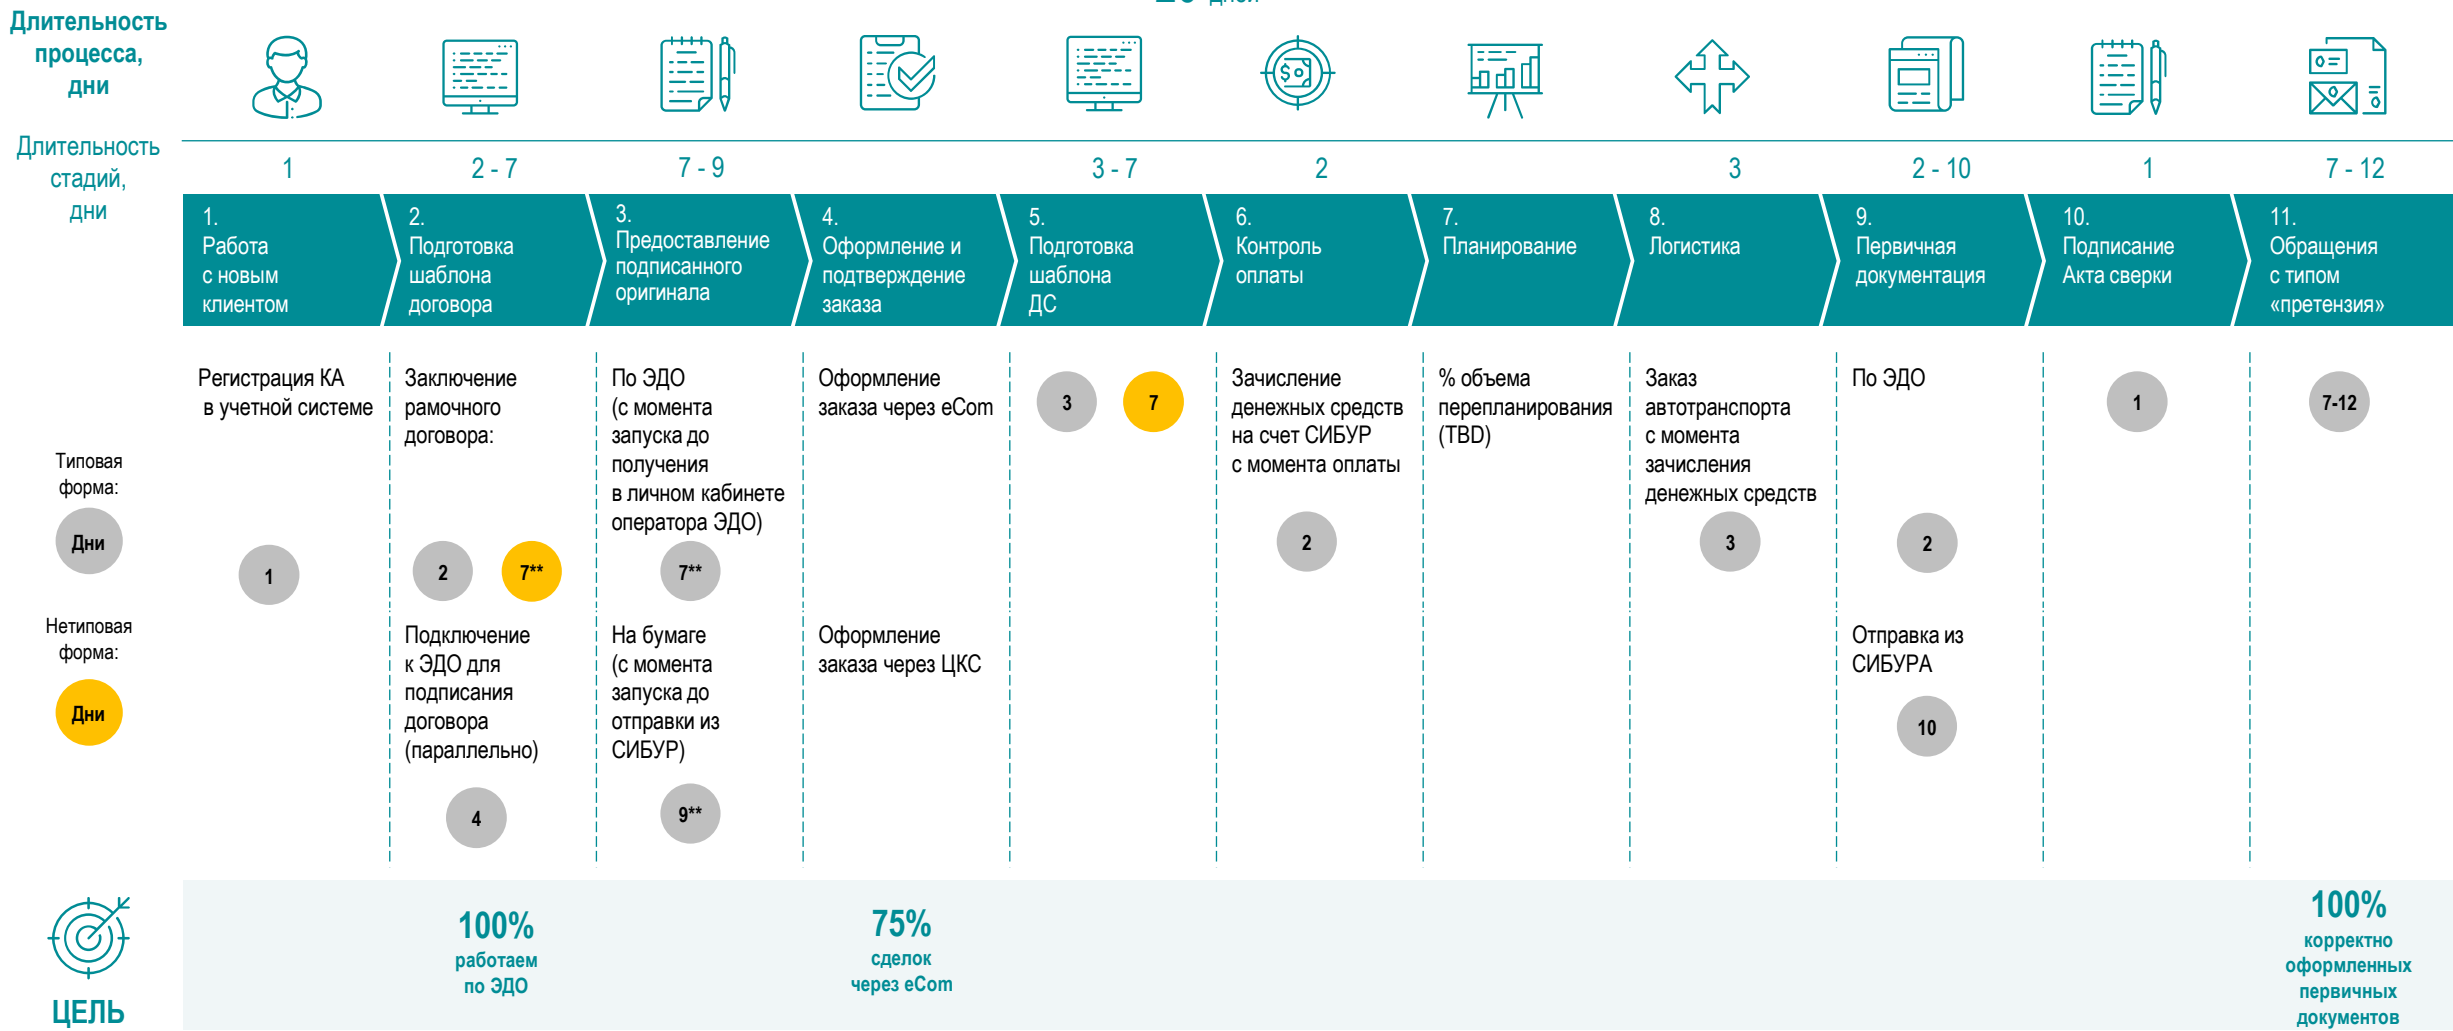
Длительность процесса, дни

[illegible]

Длительность стадий, дни

| 1 | 2 - 7 | 7 - 9 | | 3 - 7 | 2 | | 3 | 2 - 10 | 1 | 7 - 12 |
|---|---|---|---|---|---|---|---|---|---|---|
| 1. Работа с новым клиентом | 2. Подготовка шаблона договора | 3. Предоставление подписанного оригинала | 4. Оформление и подтверждение заказа | 5. Подготовка шаблона ДС | 6. Контроль оплаты | 7. Планирование | 8. Логистика | 9. Первичная документация | 10. Подписание Акта сверки | 11. Обращения с типом «претензия» |

Типовая форма: Дни

Нетиповая форма: Дни

Регистрация КА в учетной системе
1

Заключение рамочного договора:
2 7**
Подключение к ЭДО для подписания договора (параллельно)
4

По ЭДО (с момента запуска до получения в личном кабинете оператора ЭДО)
7**
На бумаге (с момента запуска до отправки из СИБУР)
9**

Оформление заказа через eCom
Оформление заказа через ЦКС

3 7

Зачисление денежных средств на счет СИБУР с момента оплаты
2

% объема перепланирования (TBD)

Заказ автотранспорта с момента зачисления денежных средств
3

По ЭДО
2
Отправка из СИБУРА
10

1

7-12

ЦЕЛЬ

100% работаем по ЭДО

75% сделок через eCom

100% корректно оформленных первичных документов